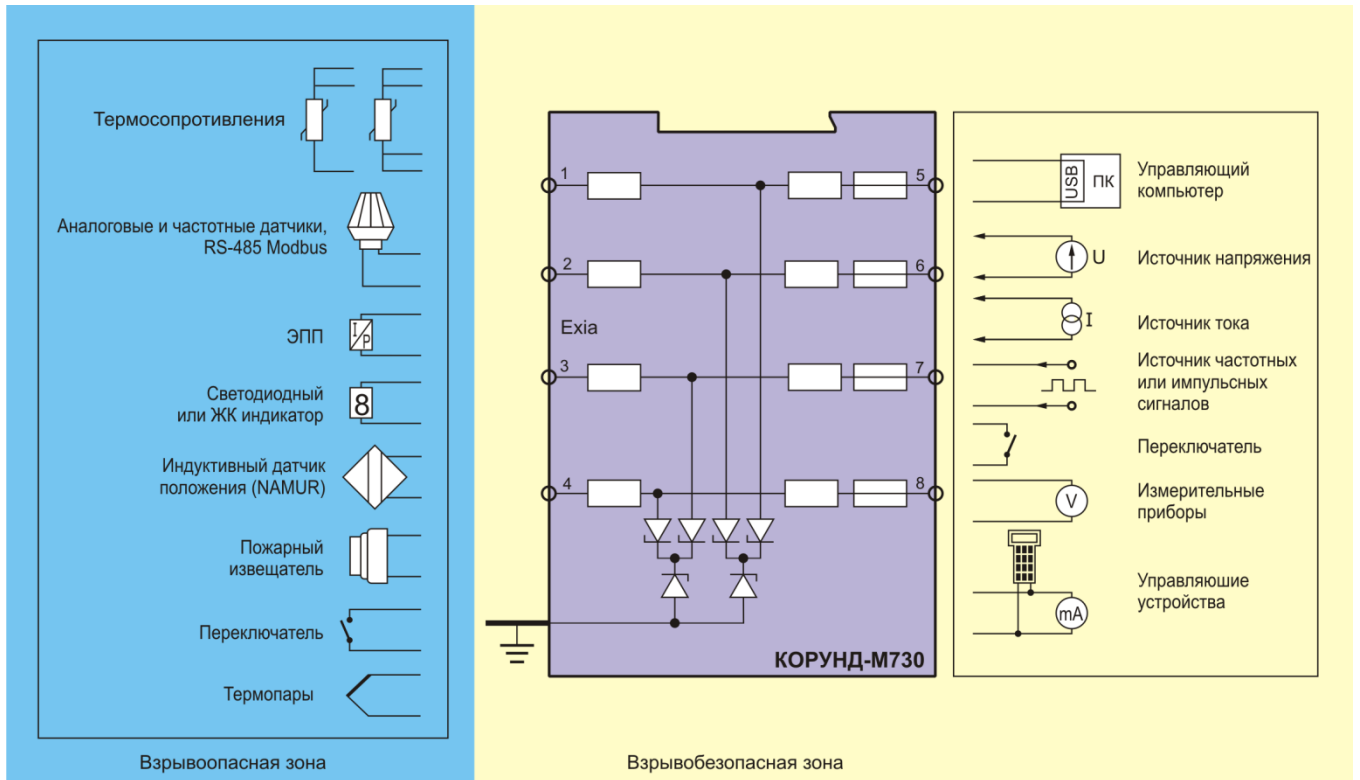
Термосопротивления

Аналоговые и частотные датчики, RS-485 Modbus

ЭПП

I
P

Светодиодный или ЖК индикатор

8

Индуктивный датчик положения (NAMUR)

Пожарный извещатель

Переключатель

Термопары

Взрывоопасная зона

1
2
3
4
5
6
7
8

Exia

КОРУНД-М730

Взрывобезопасная зона

USB ПК

Управляющий компьютер

U

Источник напряжения

I

Источник тока

Источник частотных или импульсных сигналов

Переключатель

V

Измерительные приборы

mA

Управляюшие устройства